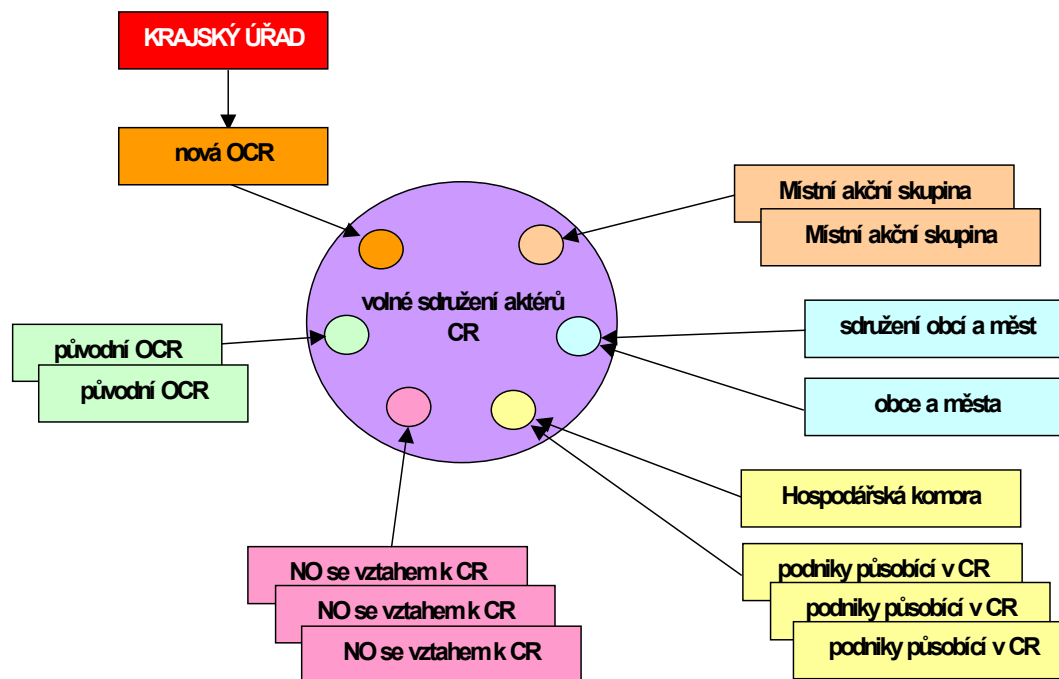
KRAJSKÝ ÚŘAD

nová OCR

Místní akční skupina

Místní akční skupina

volné sdružení aktérů CR

původní OCR

původní OCR

sdružení obcí a měst

obce a města

Hospodářská komora

NO se vztahem k CR

NO se vztahem k CR

NO se vztahem k CR

podniky působící v CR

podniky působící v CR

podniky působící v CR